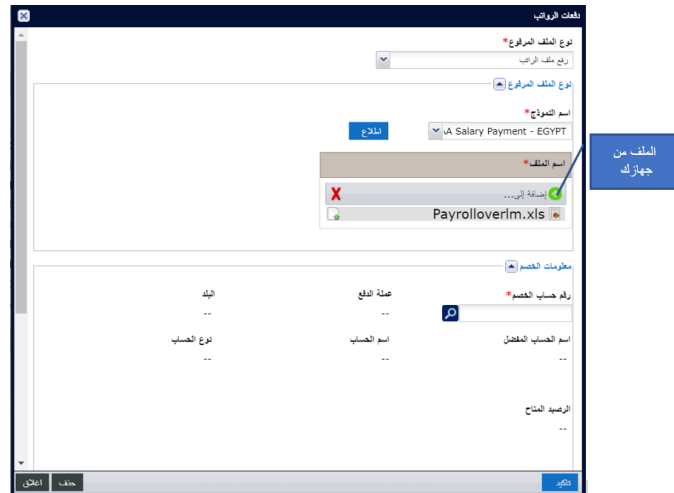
دفعات الرواتب

نوع الملف المرفوع*
رفع ملف الراتب

نوع الملف المرفوع

اسم النموذج*
A Salary Payment - EGYPT
اطلاع

اسم الملف*
إضافة إلى...
Payrolloverlm.xls

الملف من جهازك

معلومات الخصم

رقم حساب الخصم*
عملة الدفع
--
البلد
--

اسم الحساب المفضل
--
اسم الحساب
--
نوع الحساب
--

الرصيد المتاح
--

تأكيد
حذف
إغلاق